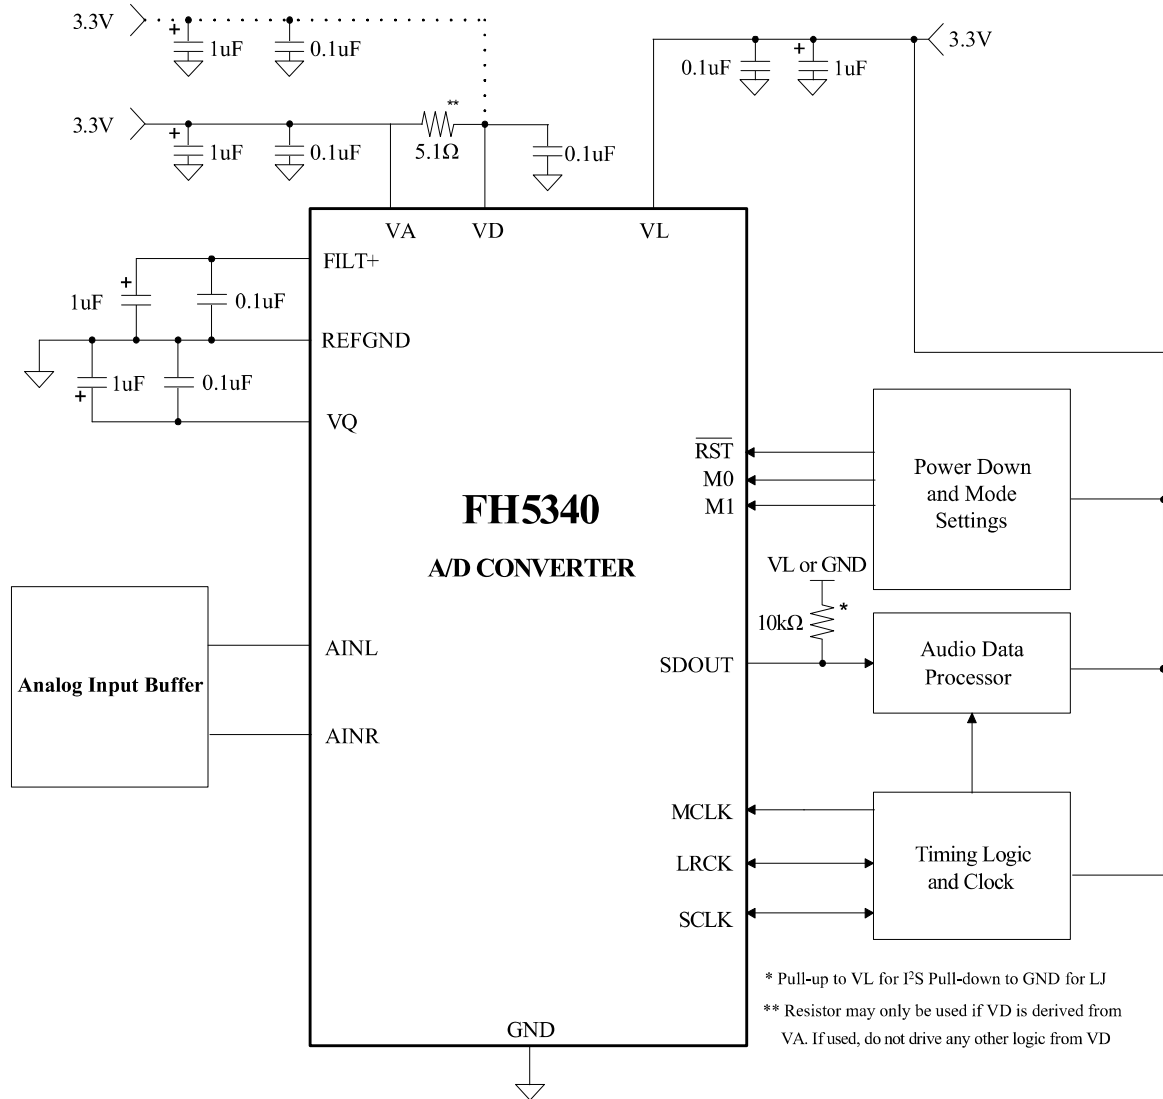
3.3V
+
1uF
0.1uF
3.3V
+
1uF
0.1uF
**
5.1Ω
0.1uF
0.1uF
+
1uF
3.3V
VA
VD
VL
FILT+
+
1uF
0.1uF
REFGND
1uF
0.1uF
+
VQ
$\overline{RST}$
M0
M1
Power Down and Mode Settings
FH5340
A/D CONVERTER
VL or GND
10kΩ
*
SDOUT
Audio Data Processor
Analog Input Buffer
AINL
AINR
MCLK
LRCK
SCLK
Timing Logic and Clock
* Pull-up to VL for I²S Pull-down to GND for LJ
** Resistor may only be used if VD is derived from VA. If used, do not drive any other logic from VD
GND